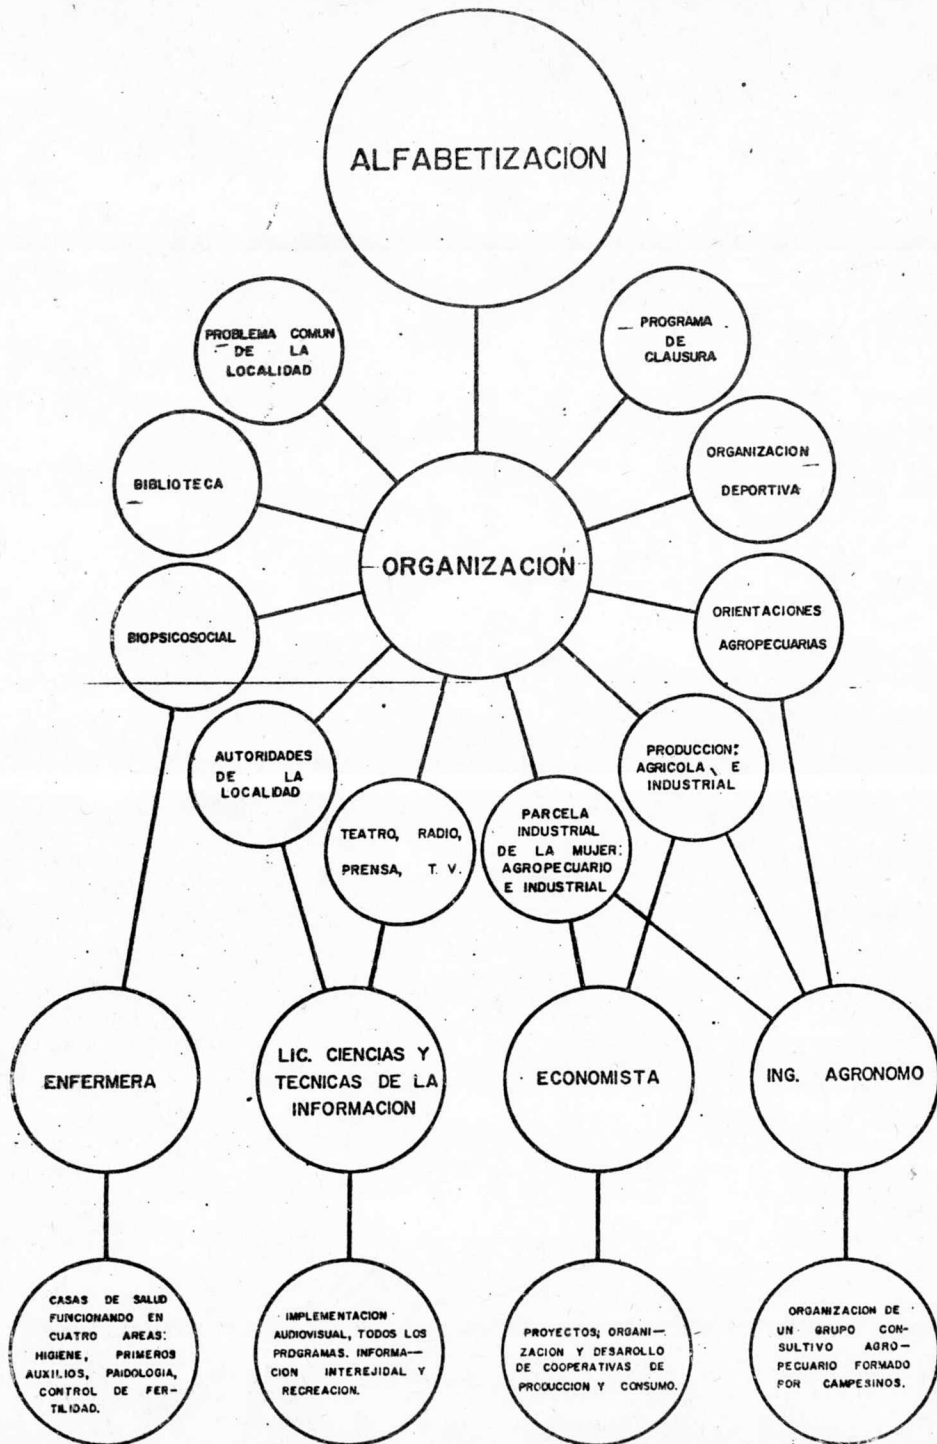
ALFABETIZACION

PROBLEMA COMUN DE LA LOCALIDAD

PROGRAMA DE CLAUSURA

BIBLIOTECA

ORGANIZACION DEPORTIVA

ORGANIZACION

BIOPSICOSOCIAL

ORIENTACIONES AGROPECUARIAS

AUTORIDADES DE LA LOCALIDAD

TEATRO, RADIO, PRENSA, T. V.

PARCELA INDUSTRIAL DE LA MUJER: AGROPECUARIO E INDUSTRIAL

PRODUCCION: AGRICOLA, E INDUSTRIAL

ENFERMERA

LIC. CIENCIAS Y TECNICAS DE LA INFORMACION

ECONOMISTA

ING. AGRONOMO

CASAS DE SALUD FUNCIONANDO EN CUATRO AREAS: HIGIENE, PRIMEROS AUXILIOS, PAIDOLOGIA, CONTROL DE FERTILIDAD.

IMPLEMENTACION AUDIOVISUAL, TODOS LOS PROGRAMAS. INFORMACION INTEREJIDAL Y RECREACION.

PROYECTOS; ORGANIZACION Y DESAROLLO DE COOPERATIVAS DE PRODUCCION Y CONSUMO.

ORGANIZACION DE UN GRUPO CONSULTIVO AGROPECUARIO FORMADO POR CAMPESINOS.